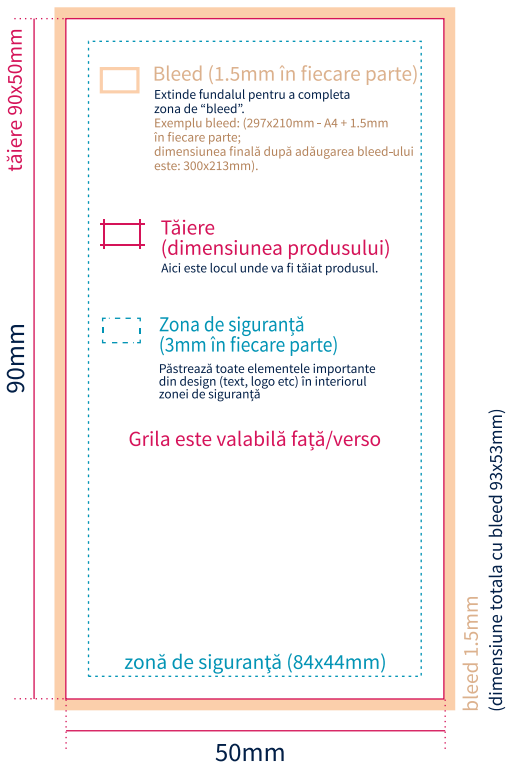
tăiere 90x50mm

90mm

Bleed (1.5mm în fiecare parte)
Extinde fundalul pentru a completa zona de “bleed”.
Exemplu bleed: (297x210mm - A4 + 1.5mm în fiecare parte;
dimensiunea finală după adăugarea bleed-ului este: 300x213mm).

Tăiere
(dimensiunea produsului)
Aici este locul unde va fi tăiat produsul.

Zona de siguranță
(3mm în fiecare parte)
Păstrează toate elementele importante din design (text, logo etc) în interiorul zonei de siguranță

Grila este valabilă față/verso

zonă de siguranță (84x44mm)

bleed 1.5mm
(dimensiune totala cu bleed 93x53mm)

50mm